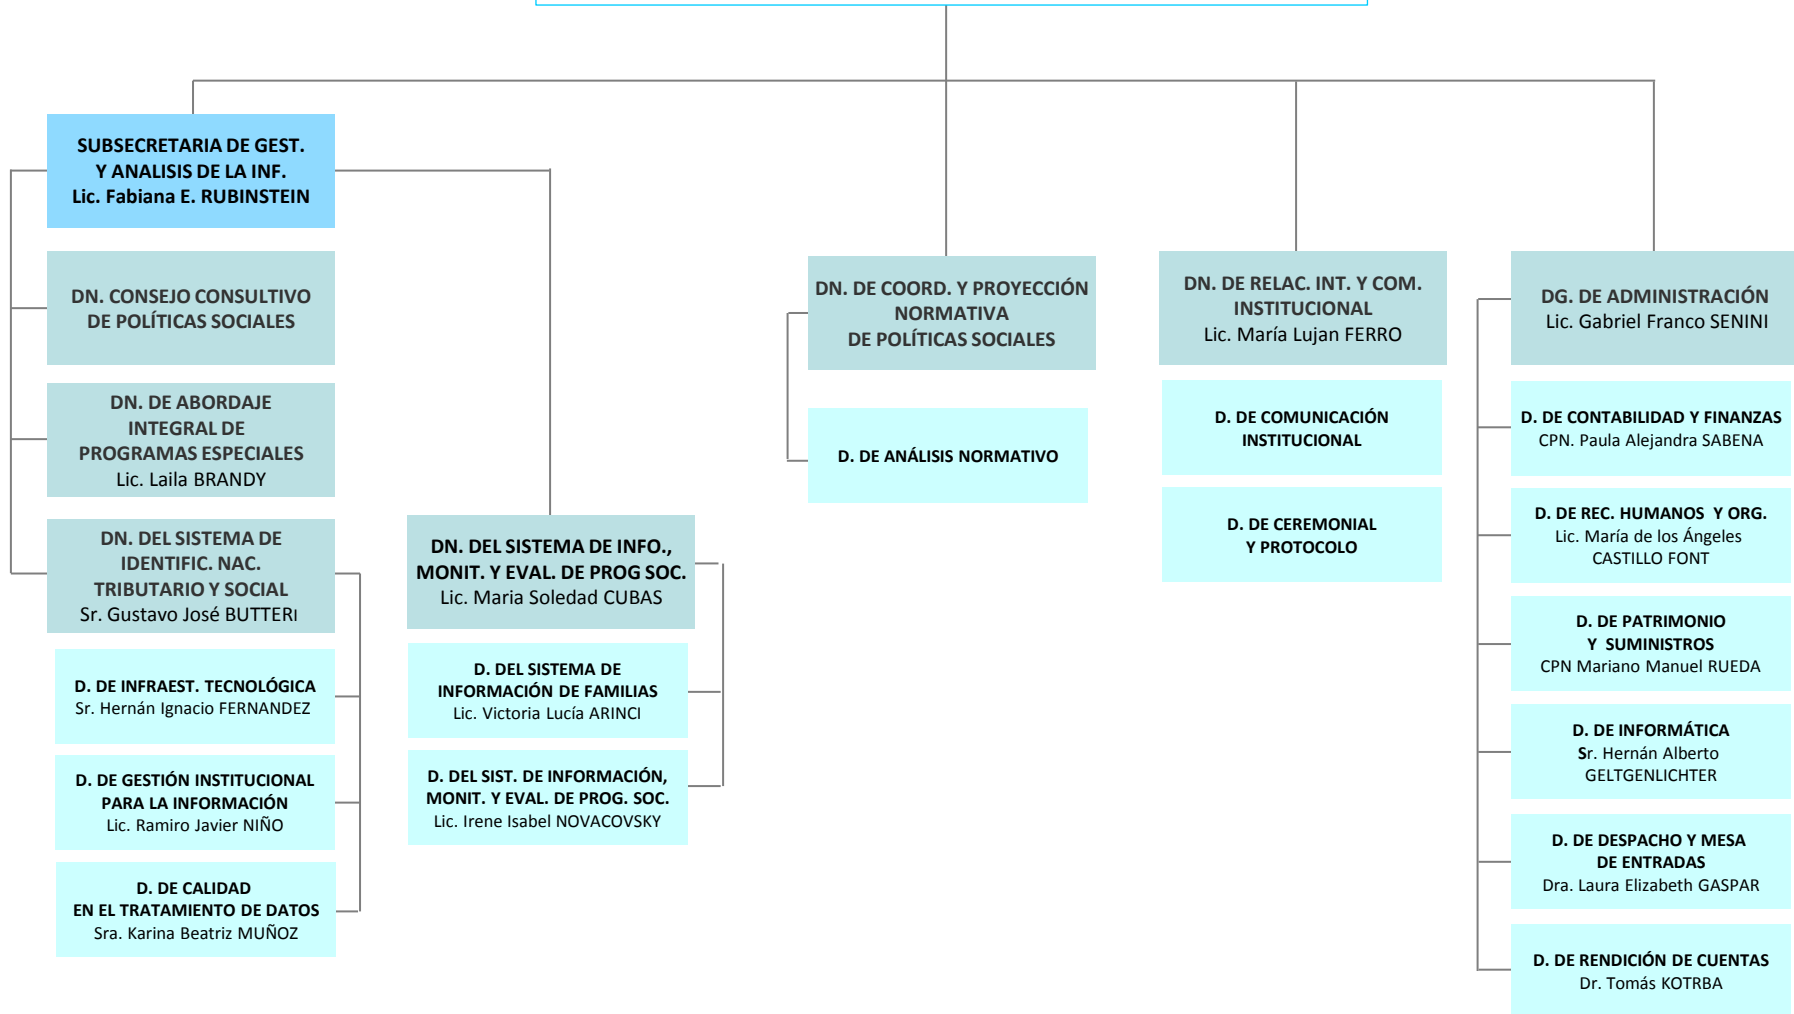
SUBSECRETARIA DE GEST. Y ANALISIS DE LA INF.
Lic. Fabiana E. RUBINSTEIN

DN. CONSEJO CONSULTIVO DE POLÍTICAS SOCIALES

DN. DE ABORDAJE INTEGRAL DE PROGRAMAS ESPECIALES
Lic. Laila BRANDY

DN. DEL SISTEMA DE IDENTIFIC. NAC. TRIBUTARIO Y SOCIAL
Sr. Gustavo José BUTTERI

D. DE INFRAEST. TECNOLÓGICA
Sr. Hernán Ignacio FERNANDEZ

D. DE GESTIÓN INSTITUCIONAL PARA LA INFORMACIÓN
Lic. Ramiro Javier NIÑO

D. DE CALIDAD EN EL TRATAMIENTO DE DATOS
Sra. Karina Beatriz MUÑOZ

DN. DEL SISTEMA DE INFO., MONIT. Y EVAL. DE PROG SOC.
Lic. Maria Soledad CUBAS

D. DEL SISTEMA DE INFORMACIÓN DE FAMILIAS
Lic. Victoria Lucía ARINCI

D. DEL SIST. DE INFORMACIÓN, MONIT. Y EVAL. DE PROG. SOC.
Lic. Irene Isabel NOVACOVSKY

DN. DE COORD. Y PROYECCIÓN NORMATIVA DE POLÍTICAS SOCIALES

D. DE ANÁLISIS NORMATIVO

DN. DE RELAC. INT. Y COM. INSTITUCIONAL
Lic. María Lujan FERRO

D. DE COMUNICACIÓN INSTITUCIONAL

D. DE CEREMONIAL Y PROTOCOLO

DG. DE ADMINISTRACIÓN
Lic. Gabriel Franco SENINI

D. DE CONTABILIDAD Y FINANZAS
CPN. Paula Alejandra SABENA

D. DE REC. HUMANOS Y ORG.
Lic. María de los Ángeles CASTILLO FONT

D. DE PATRIMONIO Y SUMINISTROS
CPN Mariano Manuel RUEDA

D. DE INFORMÁTICA
Sr. Hernán Alberto GELTGENLICHTER

D. DE DESPACHO Y MESA DE ENTRADAS
Dra. Laura Elizabeth GASPAR

D. DE RENDICIÓN DE CUENTAS
Dr. Tomás KOTRBA